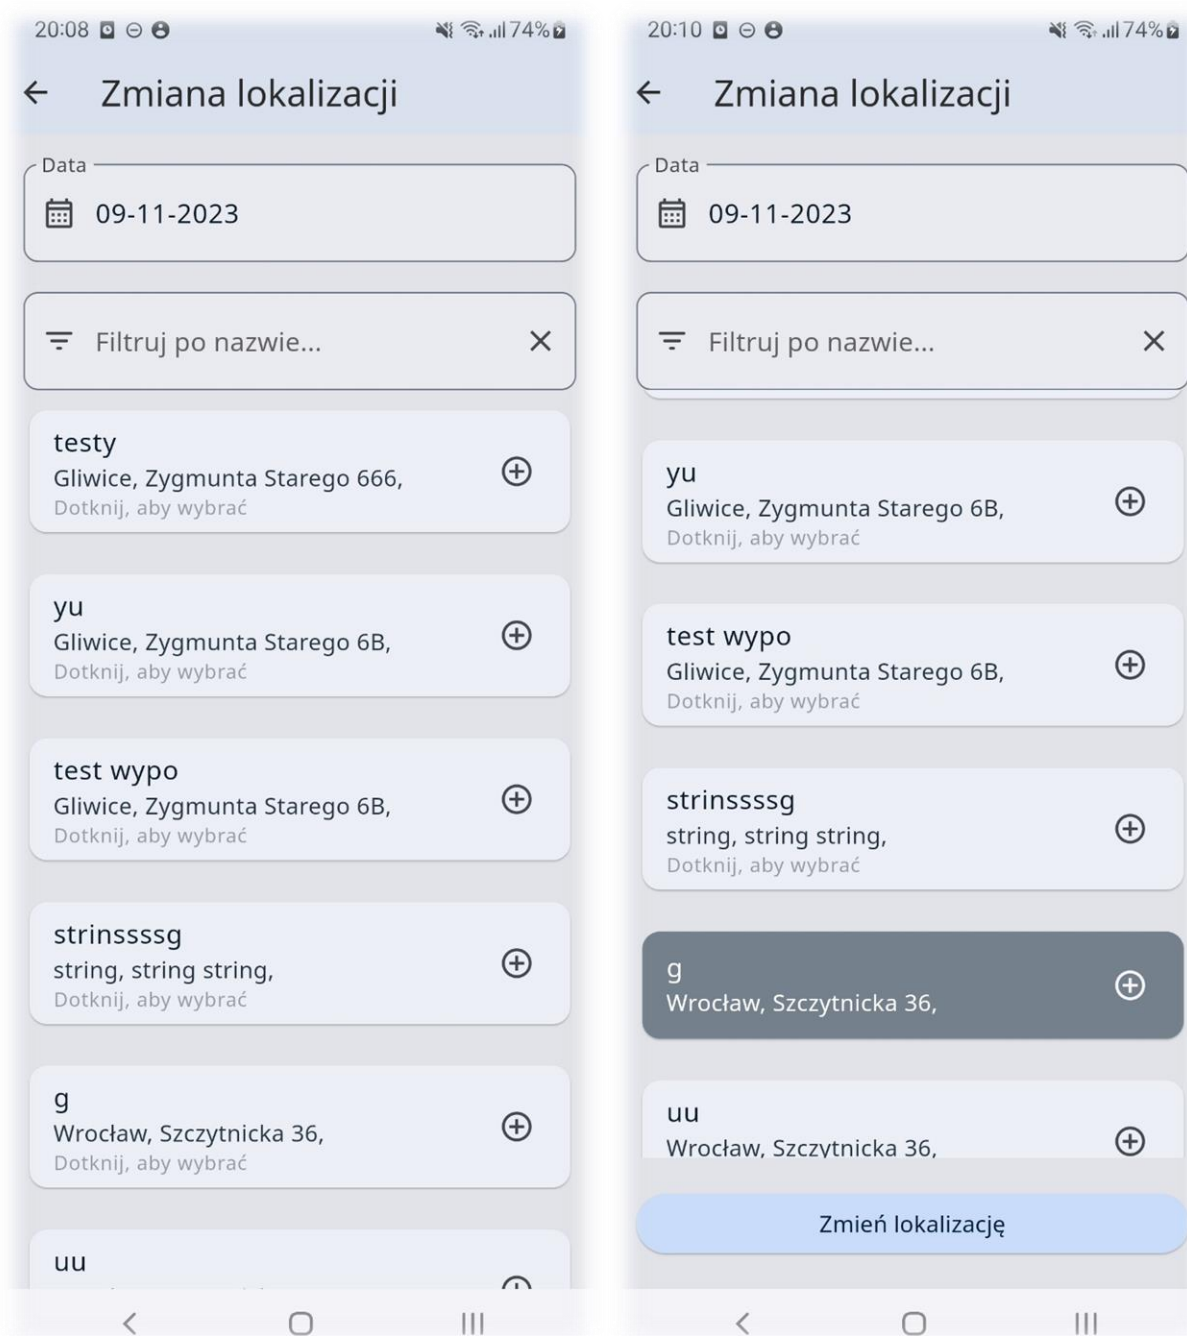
20:08 74%

Zmiana lokalizacji

Data

09-11-2023

Filtruj po nazwie...

testy
Gliwice, Zygmunta Starego 666,
Dotknij, aby wybrać

yu
Gliwice, Zygmunta Starego 6B,
Dotknij, aby wybrać

test wypo
Gliwice, Zygmunta Starego 6B,
Dotknij, aby wybrać

strinssssg
string, string string,
Dotknij, aby wybrać

g
Wrocław, Szczytnicka 36,
Dotknij, aby wybrać

uu

20:10 74%

Zmiana lokalizacji

Data

09-11-2023

Filtruj po nazwie...

yu
Gliwice, Zygmunta Starego 6B,
Dotknij, aby wybrać

test wypo
Gliwice, Zygmunta Starego 6B,
Dotknij, aby wybrać

strinssssg
string, string string,
Dotknij, aby wybrać

g
Wrocław, Szczytnicka 36,

uu
Wrocław, Szczytnicka 36,

Zmień lokalizację